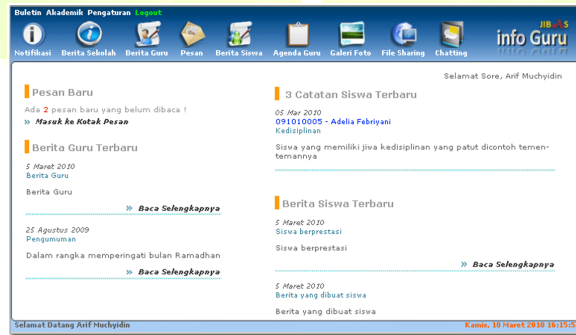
Buletin Akademik Pengaturan Logout

Notifikasi Berita Sekolah Berita Guru Pesan Berita Siswa Agenda Guru Galeri Foto File Sharing Chatting

JIBAS info Guru

Selamat Sore, Arif Muchyidin

Pesan Baru

Ada 2 pesan baru yang belum dibaca !

» Masuk ke Kotak Pesan

Berita Guru Terbaru

5 Maret 2010
Berita Guru

Berita Guru

» Baca Selengkapnya

25 Agustus 2009
Pengumuman

Dalam rangka memperingati bulan Ramadhan

» Baca Selengkapnya

3 Catatan Siswa Terbaru

05 Mar 2010
091010005 - Adelia Febriyani
Kedisiplinan

Siswa yang memiliki jiwa kedisiplinan yang patut dicontoh temen-temennya

Berita Siswa Terbaru

5 Maret 2010
Siswa berprestasi

Siswa berprestasi

» Baca Selengkapnya

5 Maret 2010
Berita yang dibuat siswa

Berita yang dibuat siswa

Selamat Datang Arif Muchyidin

Kamis, 10 Maret 2010 16:15:5